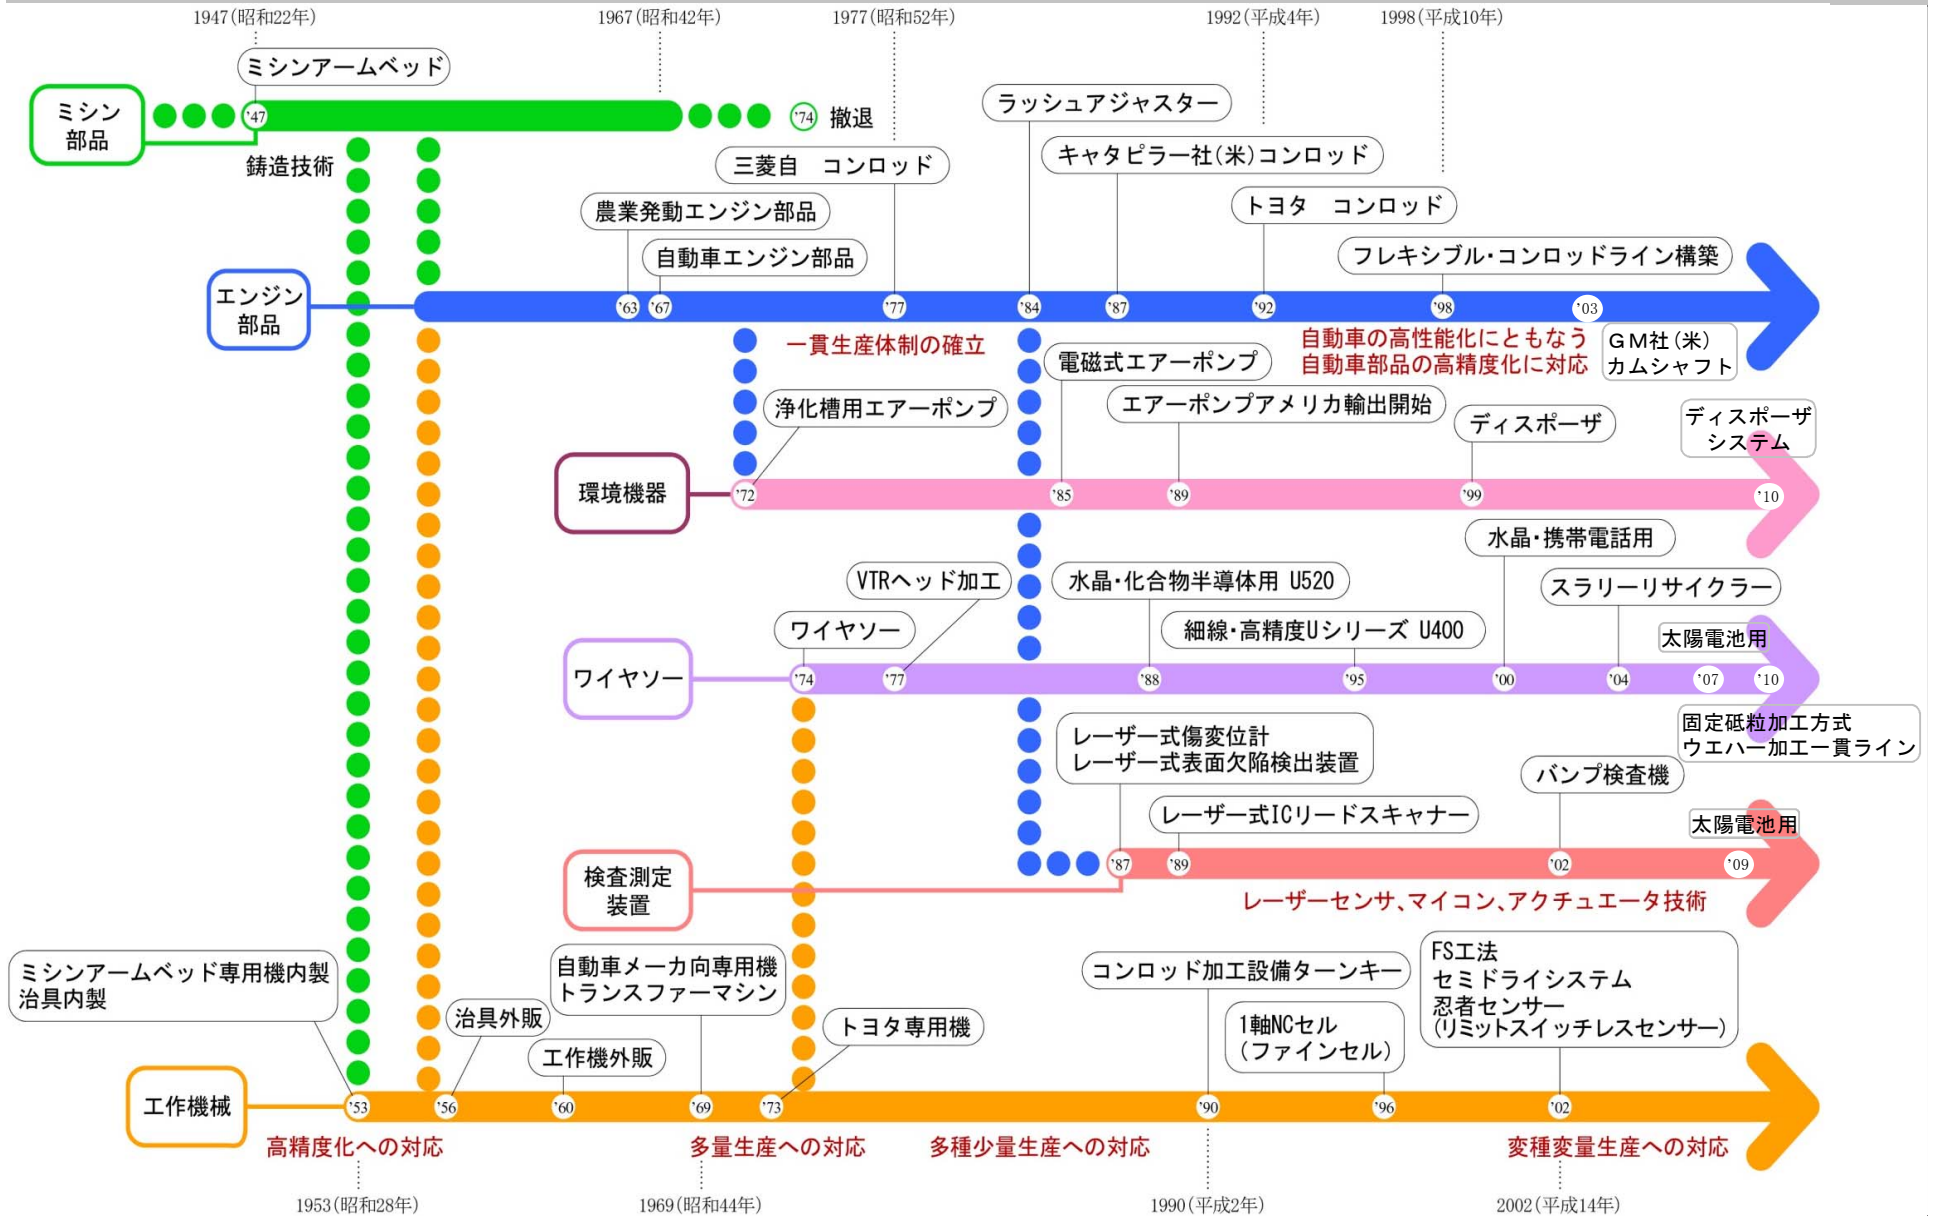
1947(昭和22年)
1967(昭和42年)
1977(昭和52年)
1992(平成4年)
1998(平成10年)

ミシンアームベッド
ミシン部品
'47
'74 撤退
鋳造技術

ラッシュアジャスター
キャタピラー社(米)コンロッド
三菱自 コンロッド
トヨタ コンロッド
農業発動エンジン部品
自動車エンジン部品
フレキシブル・コンロッドライン構築

エンジン部品
'63 '67 '77 '84 '87 '92 '98 '03
一貫生産体制の確立
自動車の高性能化にともなう
自動車部品の高精度化に対応
GM社(米)
カムシャフト

電磁式エアーポンプ
浄化槽用エアーポンプ
エアーポンプアメリカ輸出開始
ディスポーザ
ディスポーザシステム
環境機器
'72 '85 '89 '99 '10

水晶・携帯電話用
VTRヘッド加工
水晶・化合物半導体用 U520
スラリーリサイクラー
ワイヤソー
細線・高精度Uシリーズ U400
太陽電池用
ワイヤソー
'74 '77 '88 '95 '00 '04 '07 '10
固定砥粒加工方式
ウエハー加工一貫ライン

レーザー式傷変位計
レーザー式表面欠陥検出装置
バンプ検査機
レーザー式ICリードスキャナー
太陽電池用
検査測定装置
'87 '89 '02 '09
レーザーセンサ、マイコン、アクチュエータ技術

ミシンアームベッド専用機内製
治具内製
自動車メーカ向専用機
トランスファーマシン
コンロッド加工設備ターンキー
FS工法
セミドライシステム
忍者センサー
(リミットスイッチレスセンサー)
治具外販
工作機外販
トヨタ専用機
1軸NCセル
(ファインセル)
工作機械
'53 '56 '60 '69 '73 '90 '96 '02
高精度化への対応
多量生産への対応
多種少量生産への対応
変種変量生産への対応
1953(昭和28年)
1969(昭和44年)
1990(平成2年)
2002(平成14年)